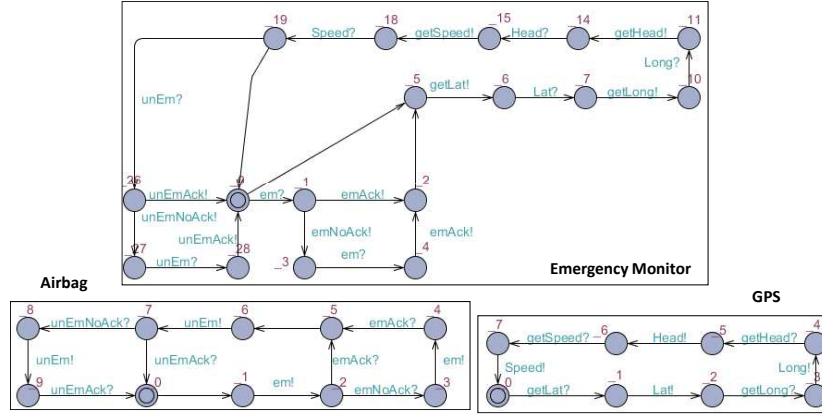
19
Speed?
18
getSpeed!
15
Head?
14
getHead!
11
Long?
10
unEm?
5
getLat!
6
Lat?
7
getLong!
26
unEmAck!
0
em?
1
emAck!
2
unEmNoAck!
unEmAck!
emNoAck!
emAck!
27
28
3
em?
4
unEm?
Emergency Monitor

Airbag
8
unEmNoAck?
7
unEm!
6
emAck?
5
4
unEm!
unEmAck?
emAck?
em!
9
unEmAck?
0
1
em!
2
emNoAck?
3

GPS
7
getSpeed?
6
Head!
5
getHead?
4
Speed!
Long!
0
getLat?
1
Lat!
2
getLong?
8